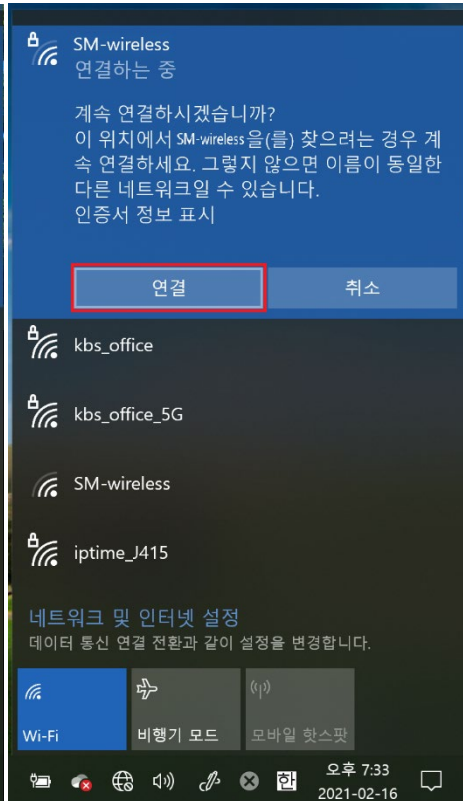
SM-wireless
연결하는 중

계속 연결하시겠습니까?
이 위치에서 SM-wireless을(를) 찾으려는 경우 계속 연결하세요. 그렇지 않으면 이름이 동일한 다른 네트워크일 수 있습니다.
인증서 정보 표시

연결

취소

kbs_office

kbs_office_5G

SM-wireless

iptime_J415

네트워크 및 인터넷 설정
데이터 통신 연결 전환과 같이 설정을 변경합니다.

Wi-Fi

비행기 모드

모바일 핫스팟

한

오후 7:33
2021-02-16